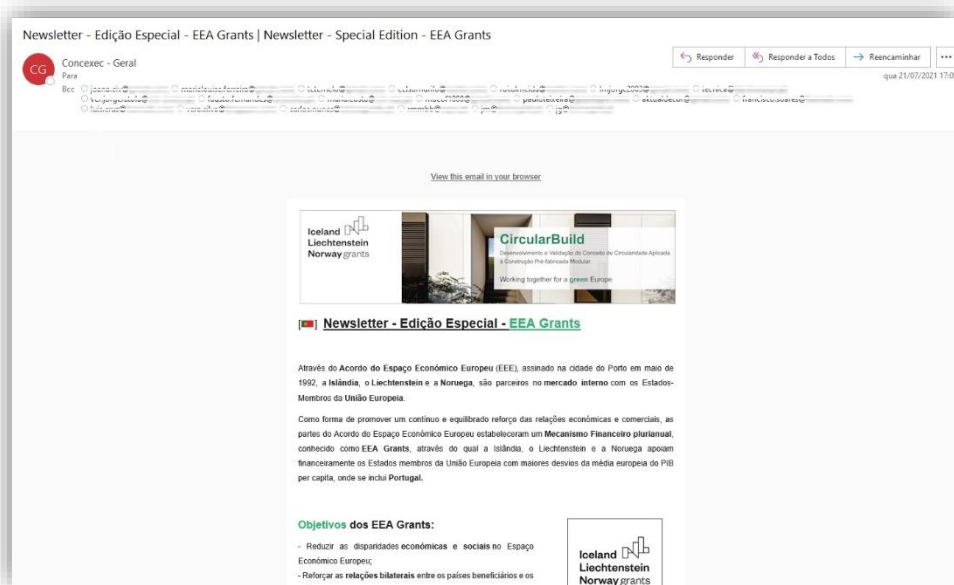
Newsletter - Edição Especial - EEA Grants | Newsletter - Special Edition - EEA Grants

CG Concexec - Geral
Para
Bcc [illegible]

Responder | Responder a Todos | Reencaminhar | ...
qua 21/07/2021 17:0

View this email in your browser

Iceland Liechtenstein Norway grants

CircularBuild
Desenvolvimento e Validação do Conceito de Circularidade Aplicada à Construção Pré-fabricada Modular
Working together for a green Europe

Newsletter - Edição Especial - EEA Grants

Através do Acordo do Espaço Económico Europeu (EEE), assinado na cidade do Porto em maio de 1992, a Islândia, o Liechtenstein e a Noruega, são parceiros no mercado interno com os Estados-Membros da União Europeia.

Como forma de promover um contínuo e equilibrado reforço das relações económicas e comerciais, as partes do Acordo do Espaço Económico Europeu estabeleceram um Mecanismo Financeiro plurianual, conhecido como EEA Grants, através do qual a Islândia, o Liechtenstein e a Noruega apoiam financeiramente os Estados membros da União Europeia com maiores desvios da média europeia do PIB per capita, onde se inclui Portugal.

Objetivos dos EEA Grants:

- Reduzir as disparidades económicas e sociais no Espaço Económico Europeu;
- Reforçar as relações bilaterais entre os países beneficiários e os

Iceland Liechtenstein Norway grants